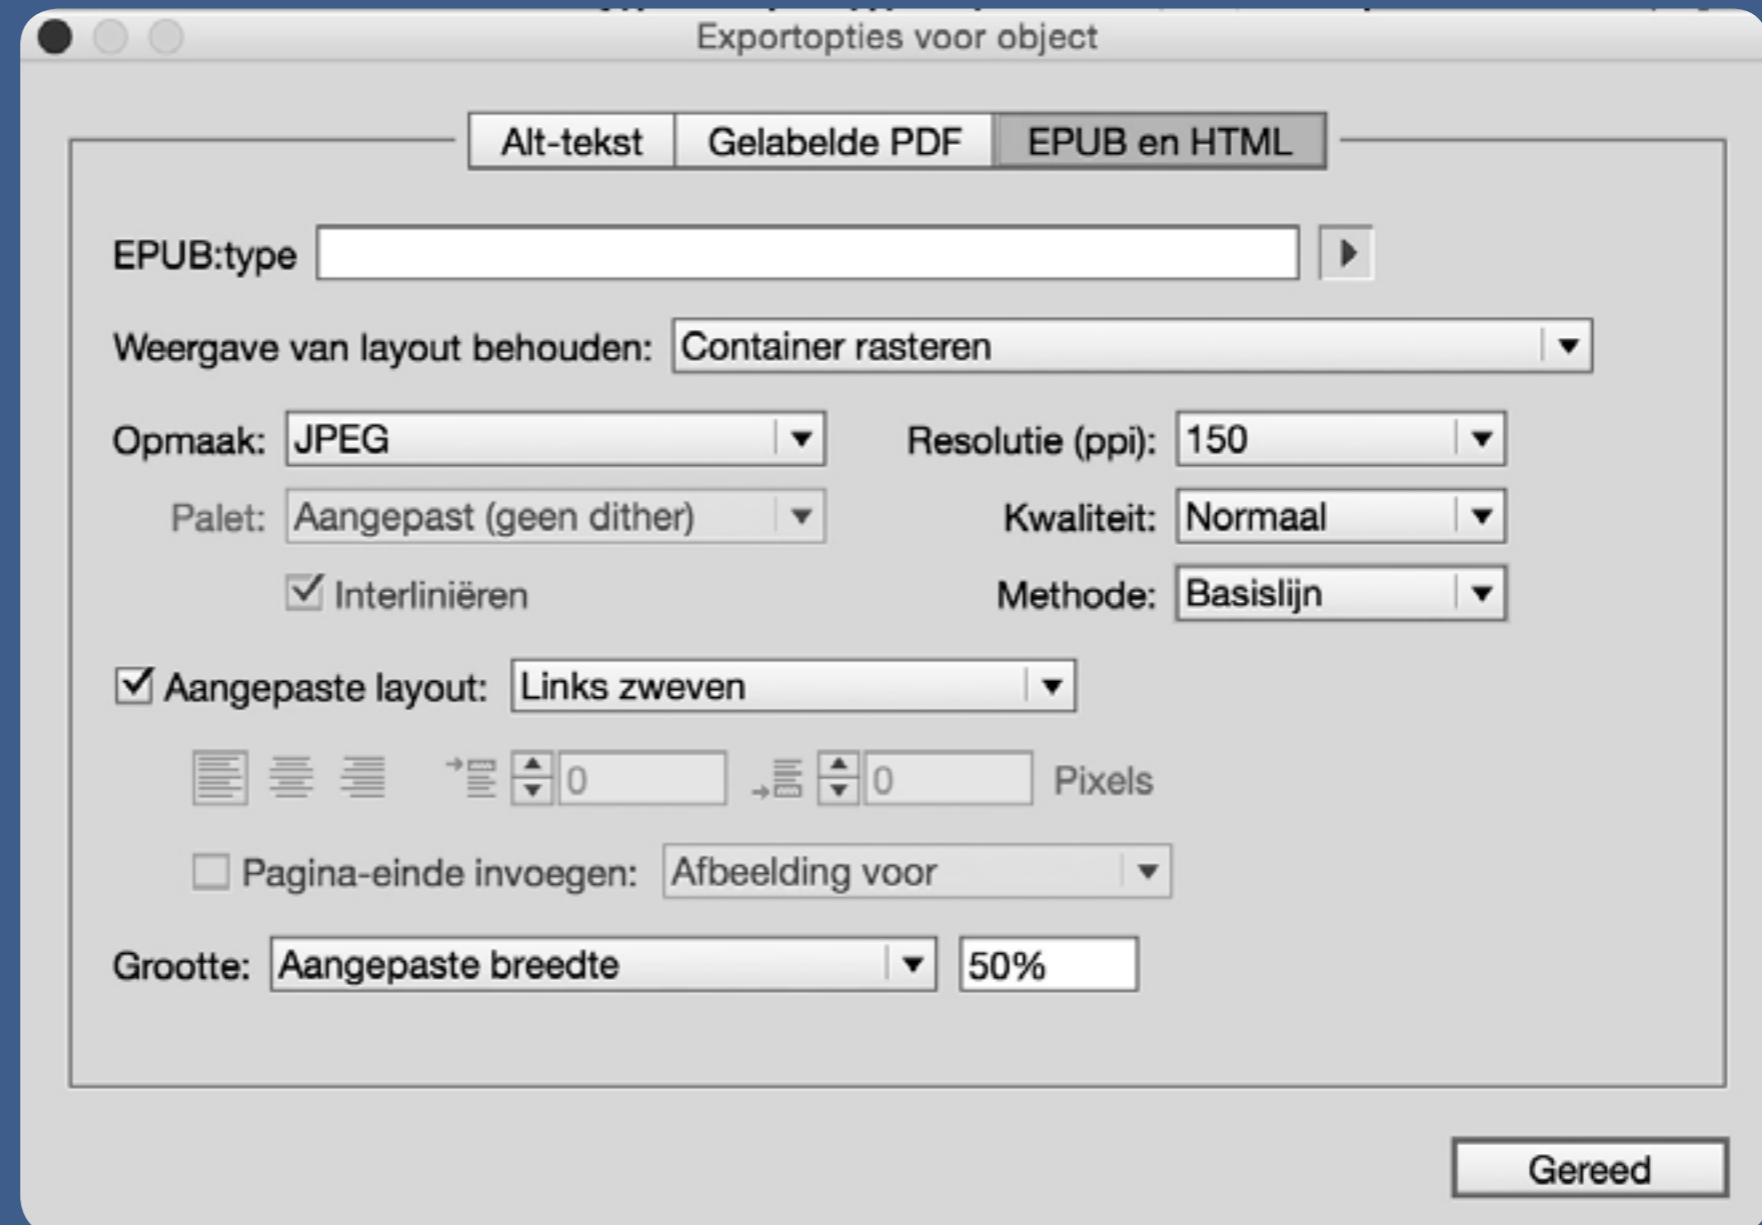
Exportopties voor object

Alt-tekst
Gelabelde PDF
EPUB en HTML

EPUB:type

Weergave van layout behouden: Container rasteren

Opmaak: JPEG
Resolutie (ppi): 150
Palet: Aangepast (geen dither)
Kwaliteit: Normaal
Interliniëren
Methode: Basislijn

Aangepaste layout: Links zweven

0
0
Pixels

Pagina-einde invoegen: Afbeelding voor

Grootte: Aangepaste breedte
50%

Gereed